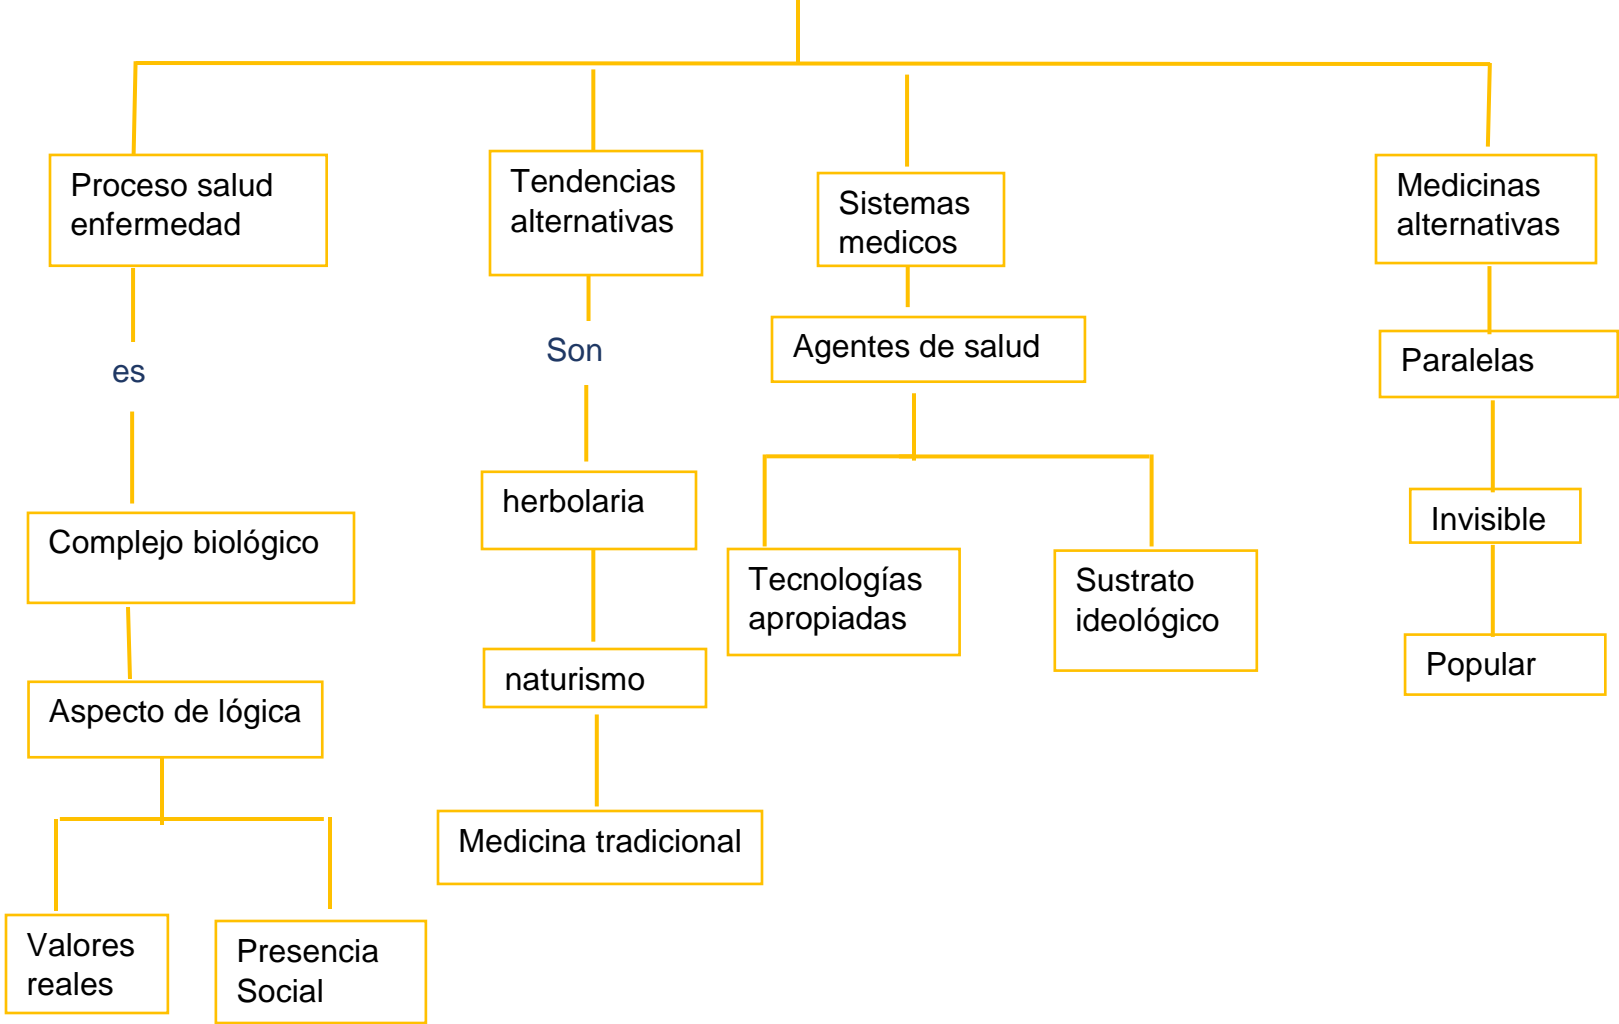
Proceso salud enfermedad

es

Complejo biológico

Aspecto de lógica

Valores reales

Presencia Social

Tendencias alternativas

Son

herbolaria

naturismo

Medicina tradicional

Sistemas medicos

Agentes de salud

Tecnologías apropiadas

Sustrato ideológico

Medicinas alternativas

Paralelas

Invisible

Popular